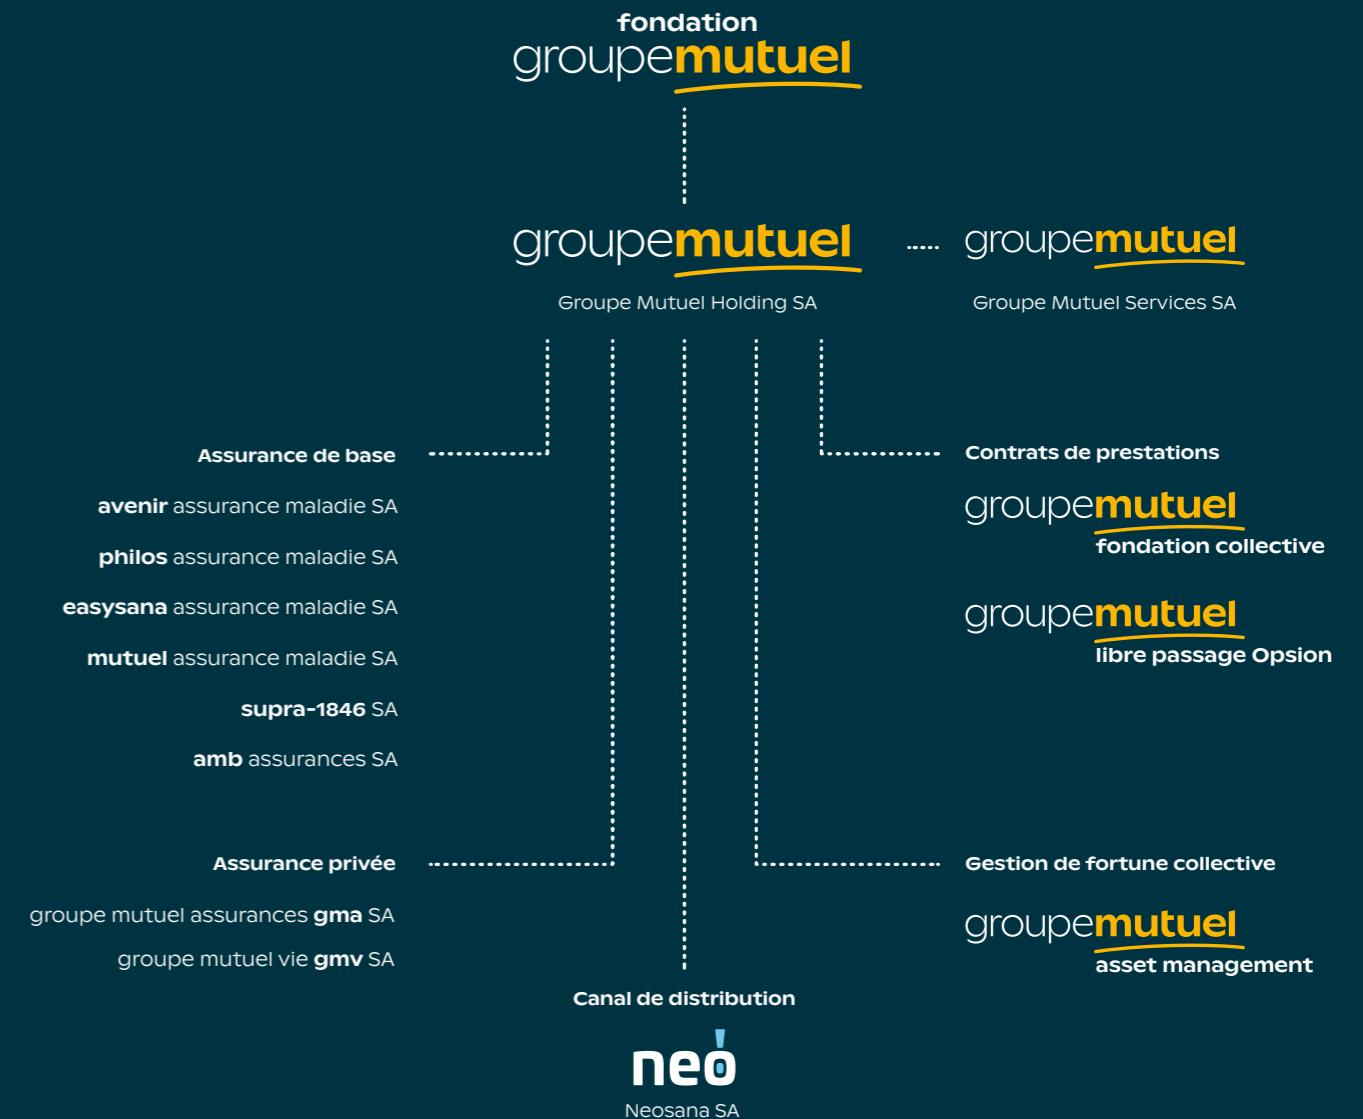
fondation
groupemutuel

groupemutuel
Groupe Mutuel Holding SA

groupemutuel
Groupe Mutuel Services SA

Assurance de base

avenir assurance maladie SA

philos assurance maladie SA

easysana assurance maladie SA

mutuel assurance maladie SA

supra-1846 SA

amb assurances SA

Contrats de prestations

groupemutuel
fondation collective

groupemutuel
libre passage Opsion

Assurance privée

groupe mutuel assurances gma SA

groupe mutuel vie gmv SA

Gestion de fortune collective

groupemutuel
asset management

Canal de distribution

neo
Neosana SA